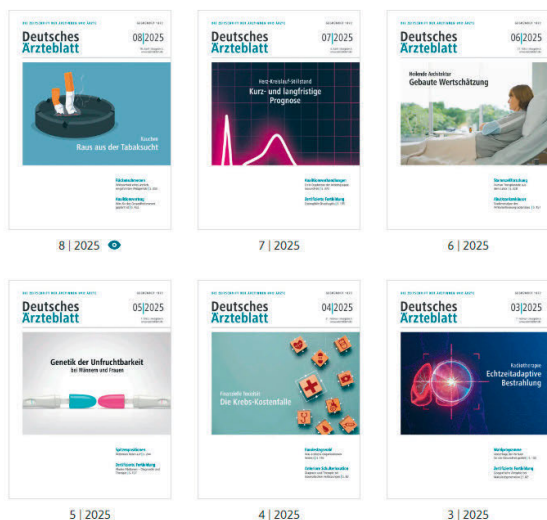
DIE ZEITSCHRIFT DER ÄRZTESCHAFT
Deutsches Ärzteblatt
08|2025
Rauchen
Raus aus der Tabaksucht
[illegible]
8 | 2025

DIE ZEITSCHRIFT DER ÄRZTESCHAFT
Deutsches Ärzteblatt
07|2025
Herz-Kreislauf-Stillstand
Kurz- und langfristige Prognose
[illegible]
7 | 2025

DIE ZEITSCHRIFT DER ÄRZTESCHAFT
Deutsches Ärzteblatt
06|2025
Heilende Architektur
Gebaute Wertschätzung
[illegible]
6 | 2025

DIE ZEITSCHRIFT DER ÄRZTESCHAFT
Deutsches Ärzteblatt
05|2025
Genetik der Unfruchtbarkeit
bei Männern und Frauen
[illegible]
5 | 2025

DIE ZEITSCHRIFT DER ÄRZTESCHAFT
Deutsches Ärzteblatt
04|2025
Finanzielle Toxizität
Die Krebs-Kostenfalle
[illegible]
4 | 2025

DIE ZEITSCHRIFT DER ÄRZTESCHAFT
Deutsches Ärzteblatt
03|2025
Radiotherapie
Echtzeitadaptive Bestrahlung
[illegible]
3 | 2025